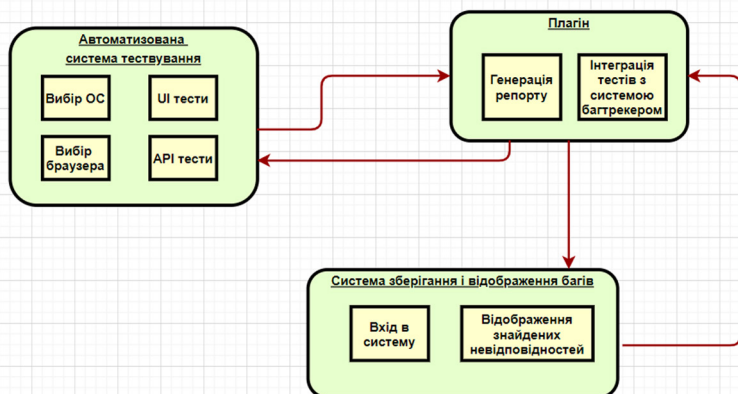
Автоматизована система тестування

Вибір ОС

UI тести

Вибір браузера

API тести

Плагін

Генерація репорту

Інтеграція тестів з системою багтрекером

Система зберігання і відображення багів

Вхід в систему

Відображення знайдених невідповідностей